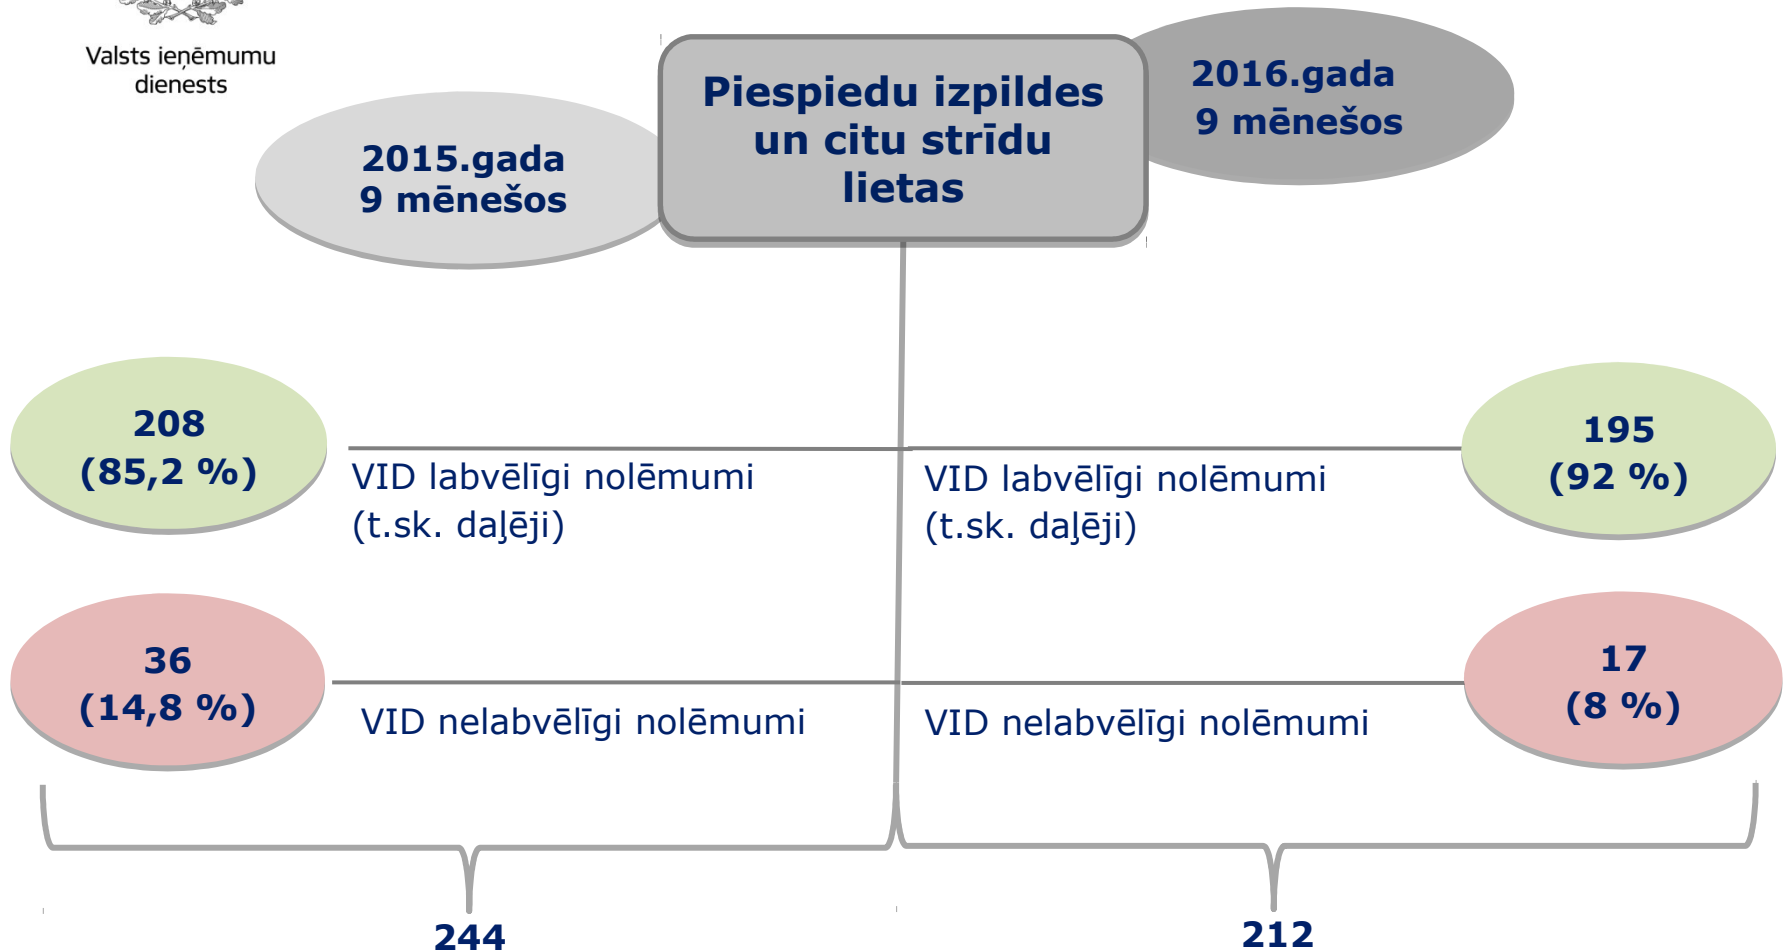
Valsts ieņēmumu dienests

Piespiedu izpildes un citu strīdu lietas

2015.gada 9 mēnešos

2016.gada 9 mēnešos

208 (85,2 %)

VID labvēlīgi nolēmumi (t.sk. daļēji)

VID labvēlīgi nolēmumi (t.sk. daļēji)

195 (92 %)

36 (14,8 %)

VID nelabvēlīgi nolēmumi

VID nelabvēlīgi nolēmumi

17 (8 %)

244

212